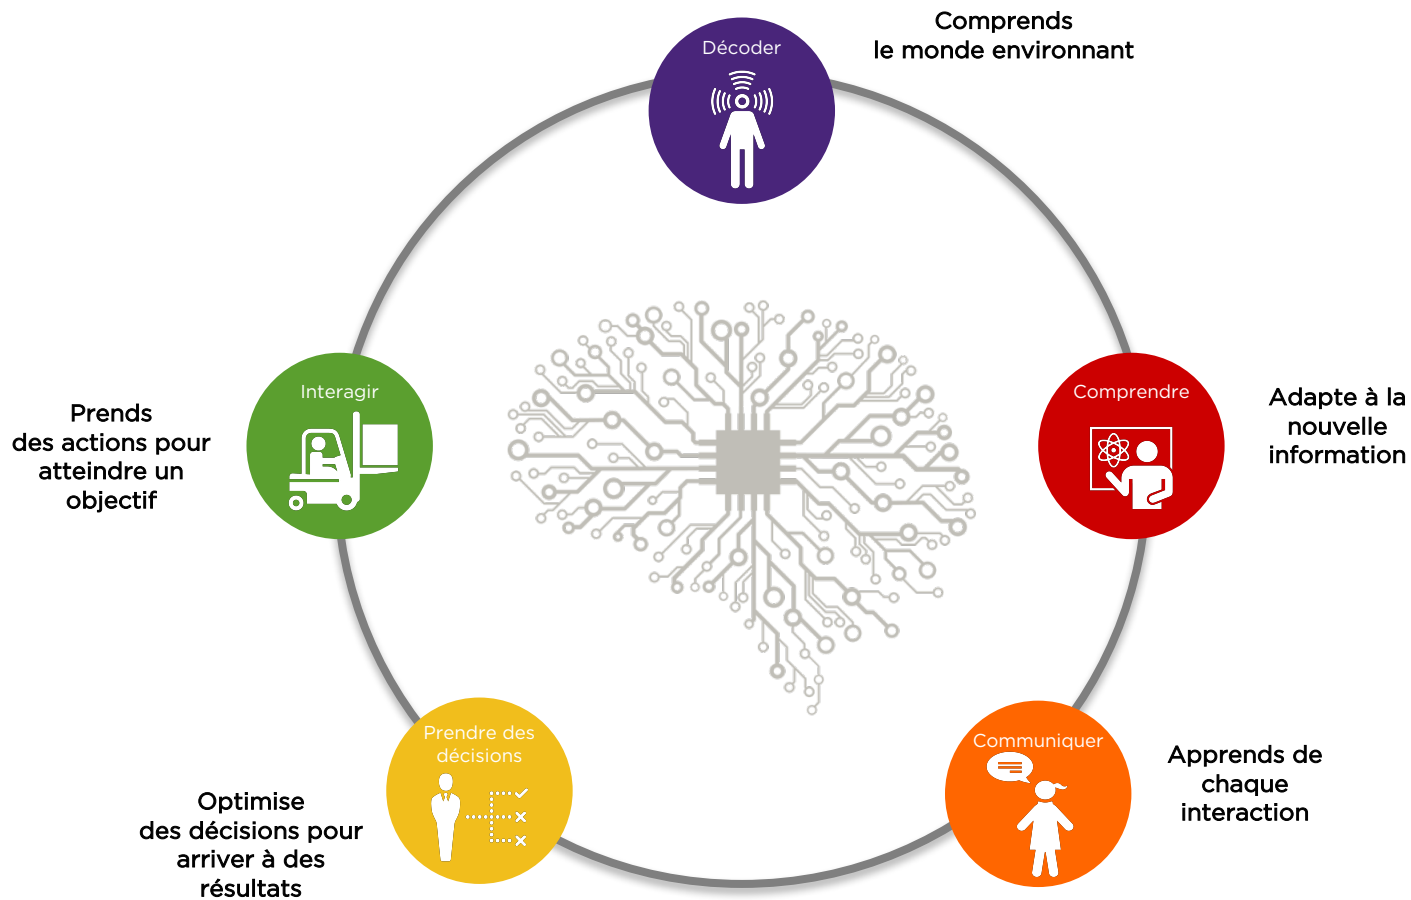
Décoder

Comprends
le monde environnant

Interagir

Prends
des actions pour
atteindre un
objectif

Comprendre

Adapte à la
nouvelle
information

Prendre des
décisions

Optimise
des décisions pour
arriver à des
résultats

Communiquer

Apprends de
chaque
interaction